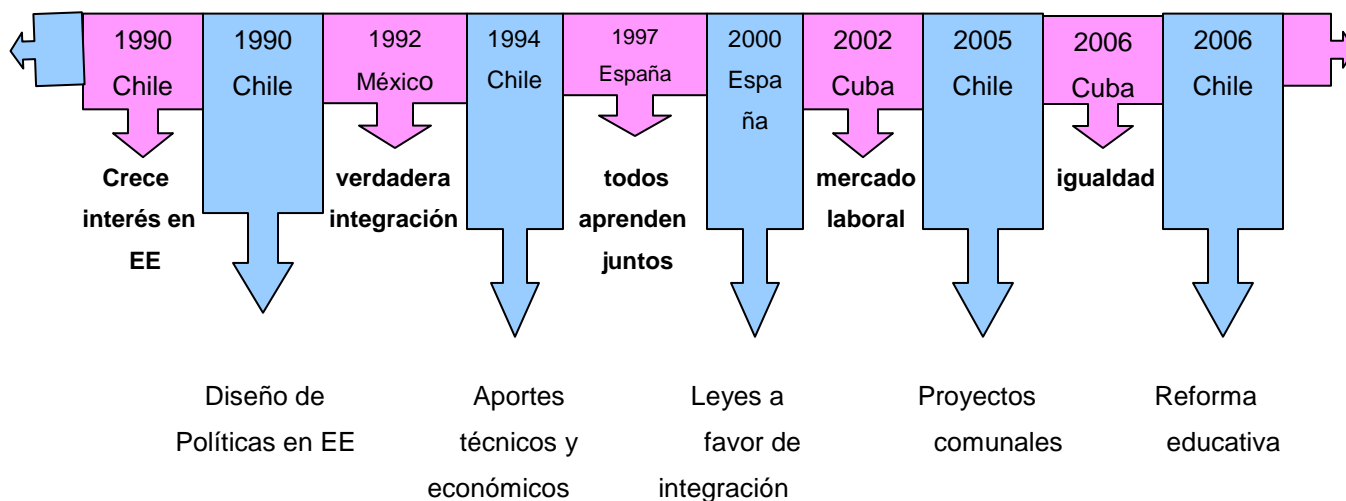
1990 Chile

Crece interés en EE

1990 Chile

Diseño de Políticas en EE

1992 México

verdadera integración

1994 Chile

Aportes técnicos y económicos

1997 España

todos aprenden juntos

2000 España

Leyes a favor de integración

2002 Cuba

mercado laboral

2005 Chile

Proyectos comunales

2006 Cuba

igualdad

2006 Chile

Reforma educativa